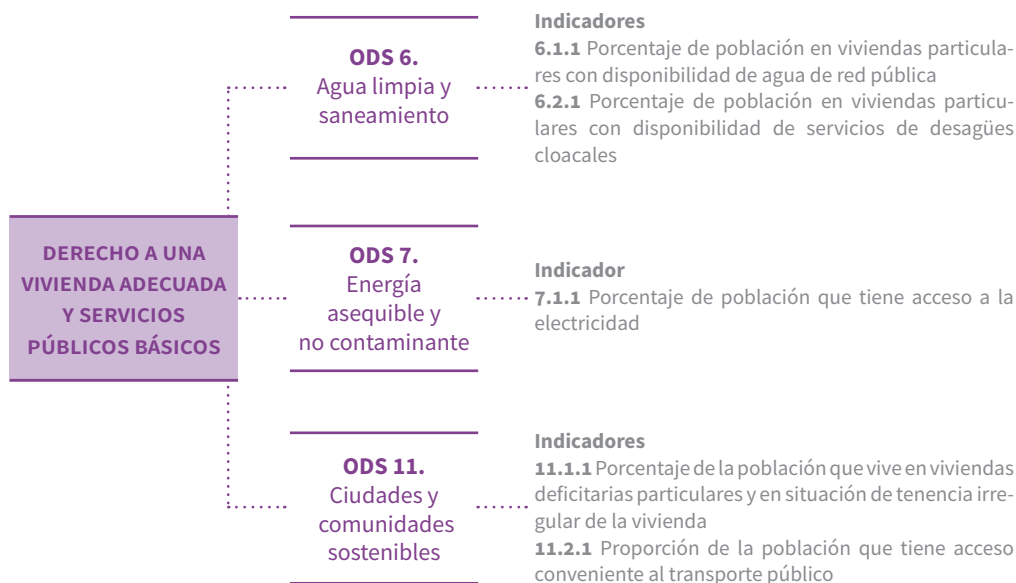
DERECHO A UNA VIVIENDA ADECUADA Y SERVICIOS PÚBLICOS BÁSICOS

ODS 6.
Agua limpia y saneamiento

Indicadores
6.1.1 Porcentaje de población en viviendas particulares con disponibilidad de agua de red pública
6.2.1 Porcentaje de población en viviendas particulares con disponibilidad de servicios de desagües cloacales

ODS 7.
Energía asequible y no contaminante

Indicador
7.1.1 Porcentaje de población que tiene acceso a la electricidad

ODS 11.
Ciudades y comunidades sostenibles

Indicadores
11.1.1 Porcentaje de la población que vive en viviendas deficitarias particulares y en situación de tenencia irregular de la vivienda
11.2.1 Proporción de la población que tiene acceso conveniente al transporte público